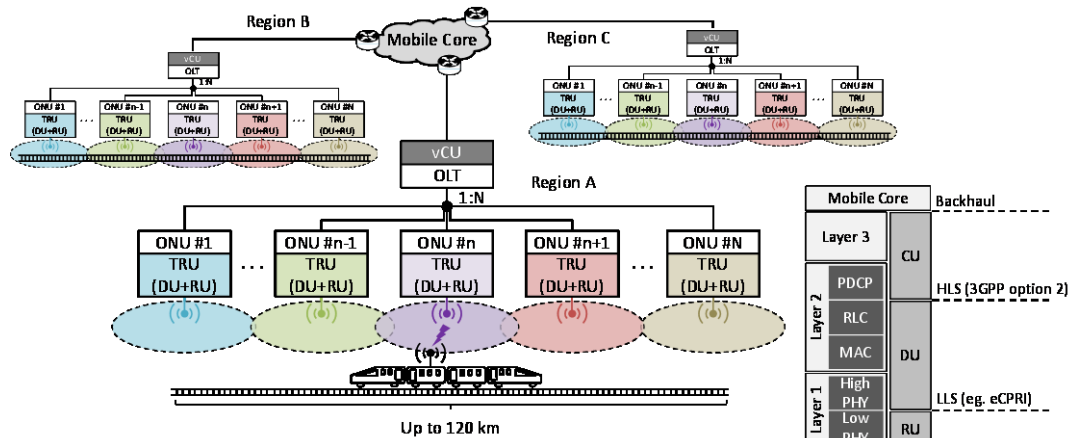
Region B

Mobile Core

Region C

vCU
OLT
1:N

ONU #1
TRU
(DU+RU)

ONU #n-1
TRU
(DU+RU)

ONU #n
TRU
(DU+RU)

ONU #n+1
TRU
(DU+RU)

ONU #N
TRU
(DU+RU)

vCU
OLT
1:N

ONU #1
TRU
(DU+RU)

ONU #n-1
TRU
(DU+RU)

ONU #n
TRU
(DU+RU)

ONU #n+1
TRU
(DU+RU)

ONU #N
TRU
(DU+RU)

vCU
OLT
1:N

Region A

ONU #1
TRU
(DU+RU)

ONU #n-1
TRU
(DU+RU)

ONU #n
TRU
(DU+RU)

ONU #n+1
TRU
(DU+RU)

ONU #N
TRU
(DU+RU)

Up to 120 km

Mobile Core
Backhaul
Layer 3
CU
Layer 2
PDCP
HLS (3GPP option 2)
RLC
MAC
DU
Layer 1
High PHY
LLS (eg. eCPRI)
Low PHY
RU